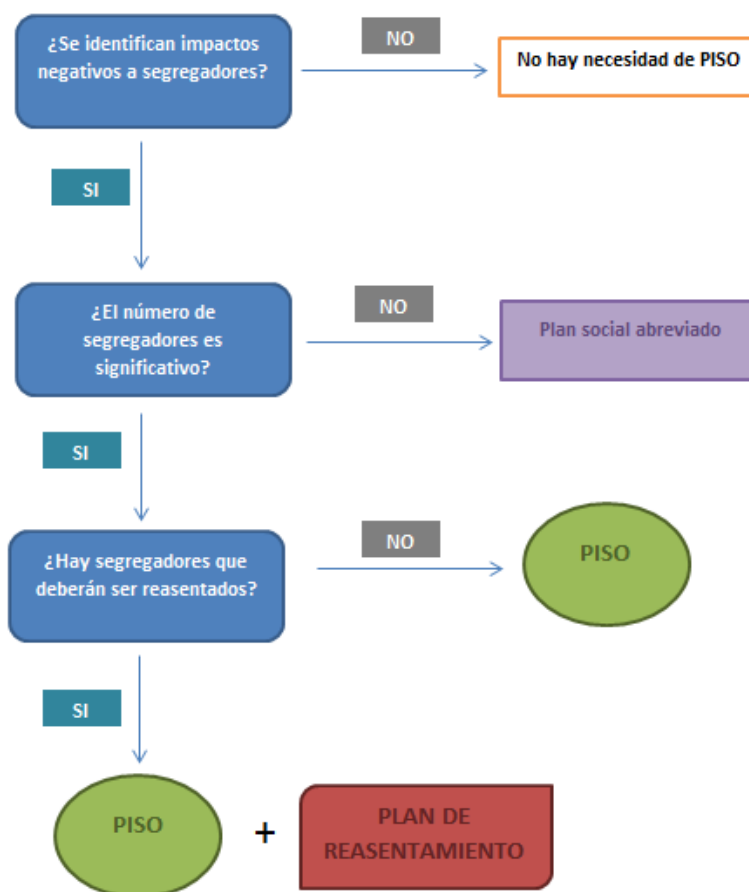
¿Se identifican impactos negativos a segregadores?

NO

No hay necesidad de PISO

SI

¿El número de segregadores es significativo?

NO

Plan social abreviado

SI

¿Hay segregadores que deberán ser reasentados?

NO

PISO

SI

PISO

+

PLAN DE REASENTAMIENTO